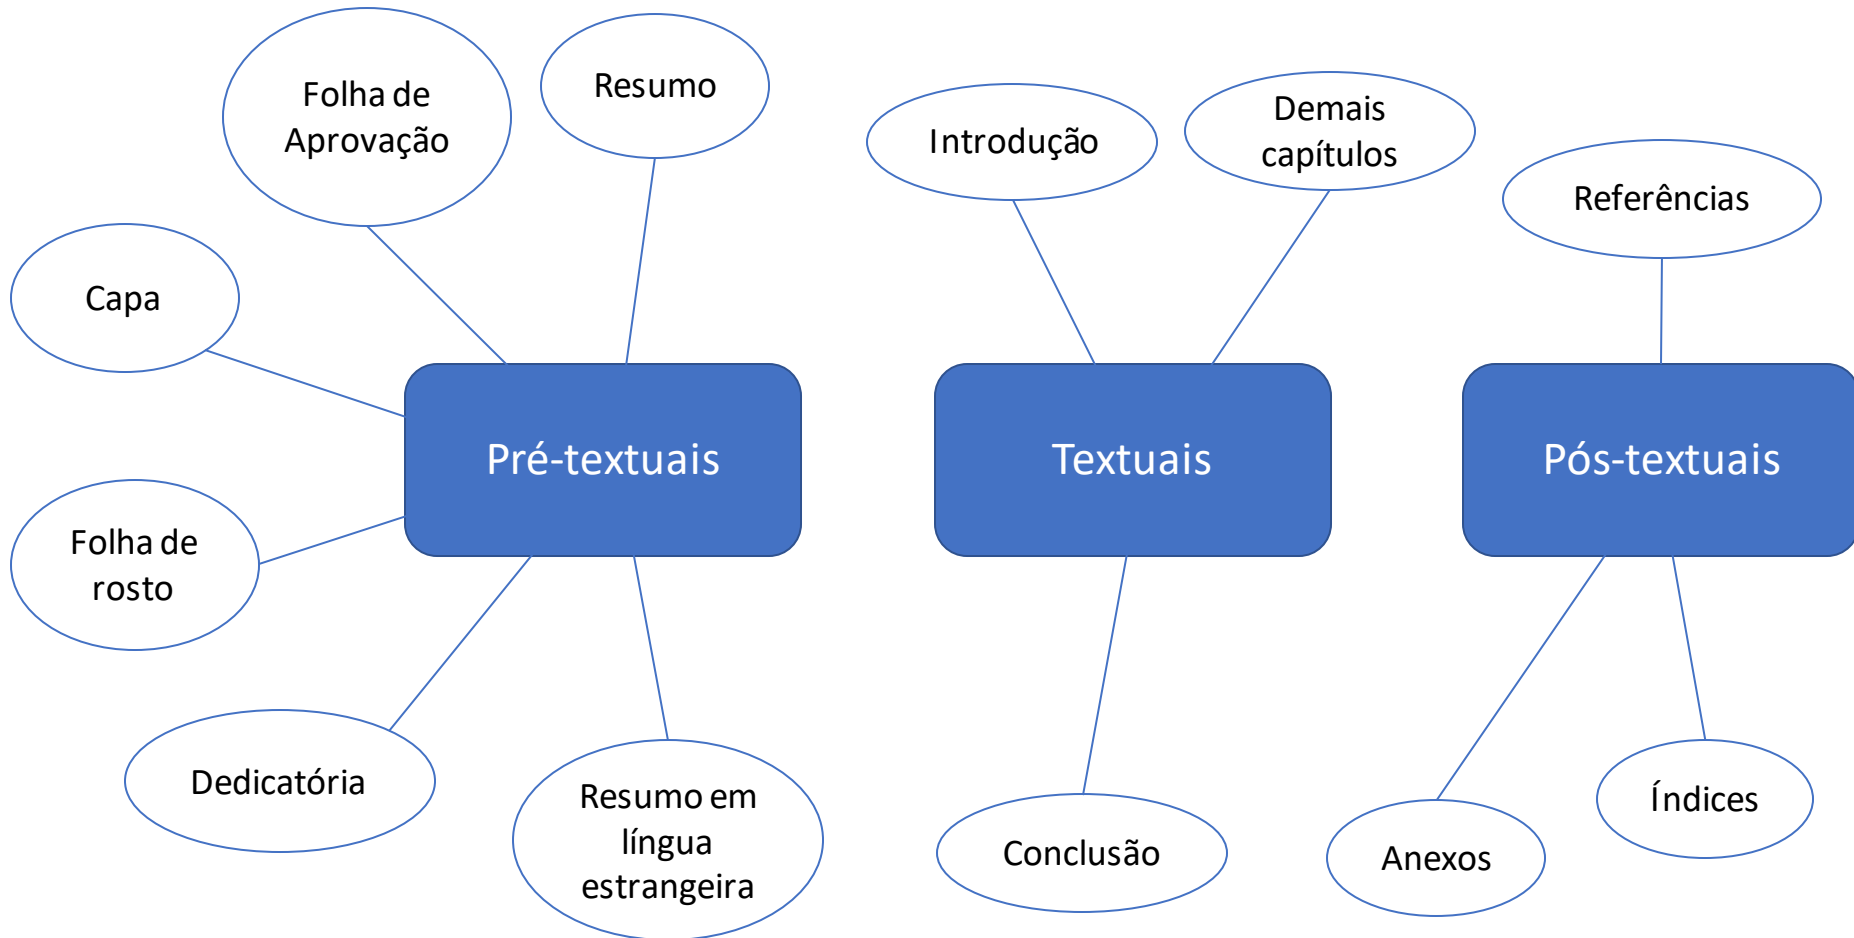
Folha de Aprovação

Resumo

Capa

Folha de rosto

Dedicatória

Resumo em língua estrangeira

Pré-textuais

Introdução

Demais capítulos

Textuais

Conclusão

Referências

Pós-textuais

Anexos

Índices